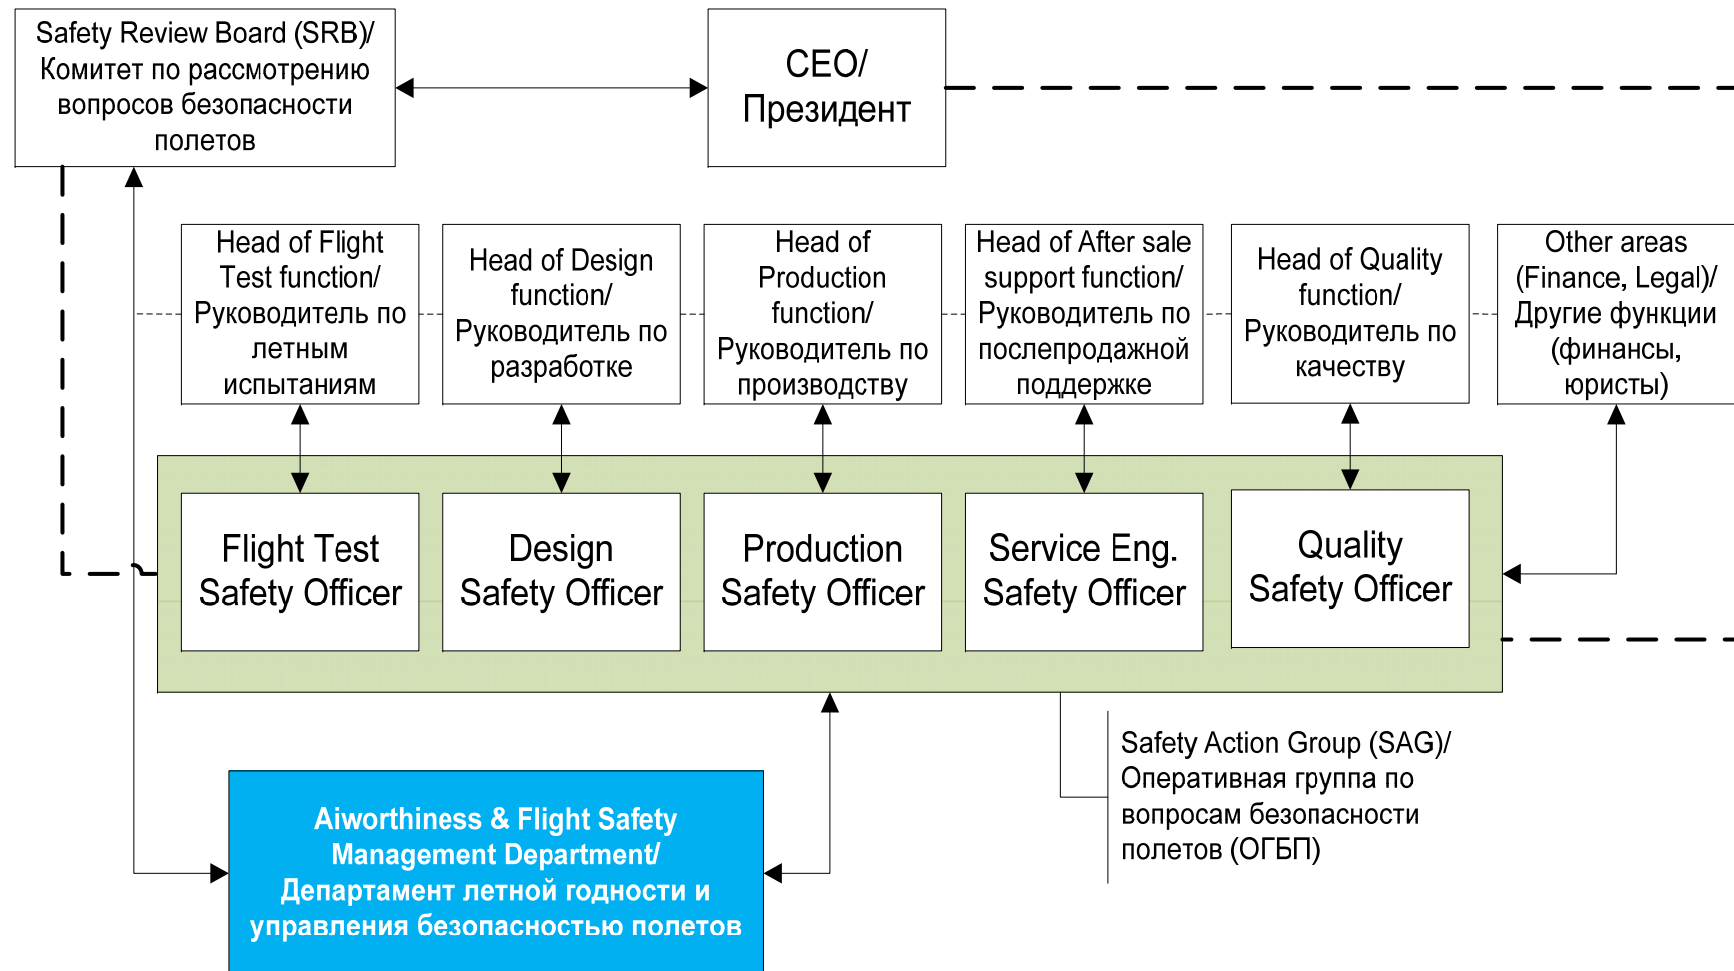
Safety Review Board (SRB)/ Комитет по рассмотрению вопросов безопасности полетов

CEO/ Президент

Head of Flight Test function/ Руководитель по летным испытаниям

Head of Design function/ Руководитель по разработке

Head of Production function/ Руководитель по производству

Head of After sale support function/ Руководитель по послепродажной поддержке

Head of Quality function/ Руководитель по качеству

Other areas (Finance, Legal)/ Другие функции (финансы, юристы)

Flight Test Safety Officer

Design Safety Officer

Production Safety Officer

Service Eng. Safety Officer

Quality Safety Officer

Safety Action Group (SAG)/ Оперативная группа по вопросам безопасности полетов (ОГБП)

Aiworthiness & Flight Safety Management Department/ Департамент летной годности и управления безопасностью полетов